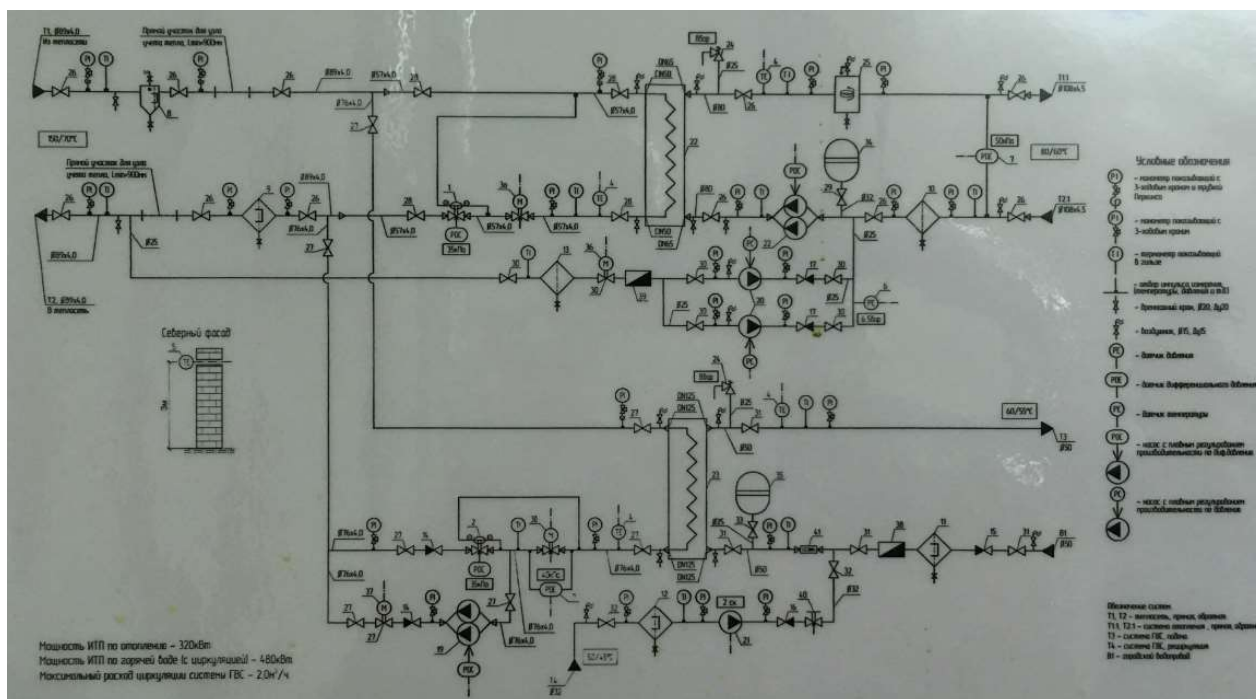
Т1, Ø89х4,0
Из теплосети

Прямой участок для узла учета тепла, Lmin=900мм

Ø89х4,0
Ø57х4,0
Ø76х4,0

150/70°С

Прямой участок для узла учета тепла, Lmin=900мм

Ø89х4,0
Ø25
Ø76х4,0
Ø57х4,0
Ø57х4,0
Ø57х4,0

Т2, Ø89х4,0
В теплосеть

DN65
DN50
DN50
DN65

Ø80
Ø80
Ø32
Ø25
Ø25
Ø25

PDC
PDC
PC
PC

Т11
Ø108х4,5

80/60°С

Т21
Ø108х4,5

Условные обозначения

- манометр показывающий с 3-ходовым краном и трубкой Перкинса
- манометр показывающий с 3-ходовым краном
- термометр показывающий в гильзе
- отбор импульса измерения (температуры, давления и т.п.)
- дренажный кран, Ø20, Ду20
- воздушник, Ø15, Ду15
- датчик давления
- датчик дифференциального давления
- датчик температуры
- насос с плавным регулированием производительности по диф.давлению
- насос с плавным регулированием производительности по давлению

Северный фасад

60/50°С

Т3
Ø50

DN125
DN125
DN125
DN125

Ø50
Ø50
Ø35
Ø32

В1
Ø50

Ø76х4,0
Ø76х4,0
Ø76х4,0
Ø76х4,0

PDC
PDC
PDC

Т4
Ø32

Обозначение систем:
Т1, Т2 - теплосеть, прямая, обратная
Т11, Т21 - система отопления, прямая, обратная
Т3 - система ГВС подача
Т4 - система ГВС, рециркуляция
В1 - городской водопровод

Мощность ИТП по отоплению - 320кВт
Мощность ИТП по горячей воде (с циркуляцией) - 480кВт
Максимальный расход циркуляции системы ГВС - 2,0м³/ч